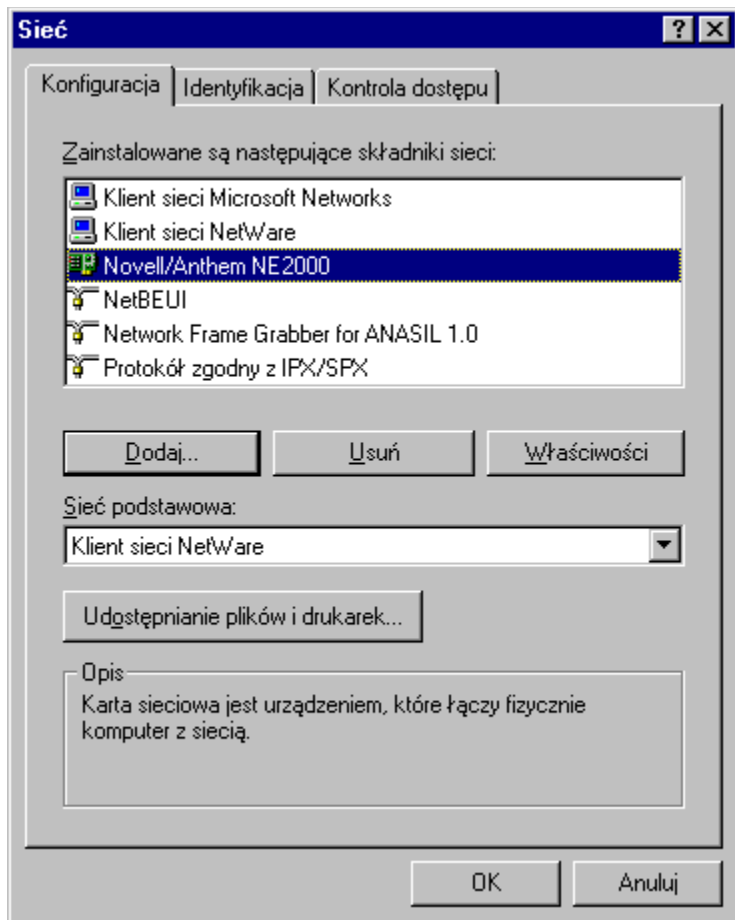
Sieć
?
Konfiguracja
Identyfikacja
Kontrola dostępu
Zainstalowane są następujące składniki sieci:
Klient sieci Microsoft Networks
Klient sieci NetWare
Novell/Anthem NE2000
NetBEUI
Network Frame Grabber for ANASIL 1.0
Protokół zgodny z IPX/SPX
Dodaj...
Usuń
Właściwości
Sieć podstawowa:
Klient sieci NetWare
Udostępnianie plików i drukarek...
Opis
Karta sieciowa jest urządzeniem, które łączy fizycznie komputer z siecią.
OK
Anuluj